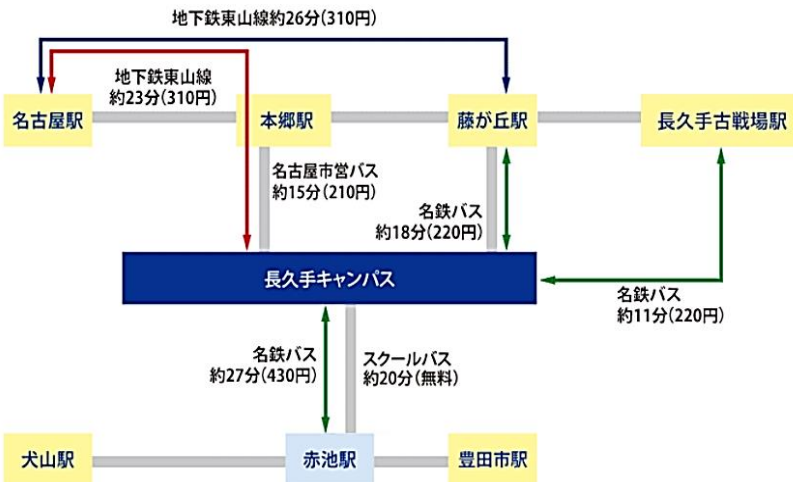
地下鉄東山線約26分(310円)

地下鉄東山線
約23分(310円)

名古屋駅

本郷駅

藤が丘駅

長久手古戦場駅

名古屋市営バス
約15分(210円)

名鉄バス
約18分(220円)

長久手キャンパス

名鉄バス
約11分(220円)

名鉄バス
約27分(430円)

スクールバス
約20分(無料)

犬山駅

赤池駅

豊田市駅